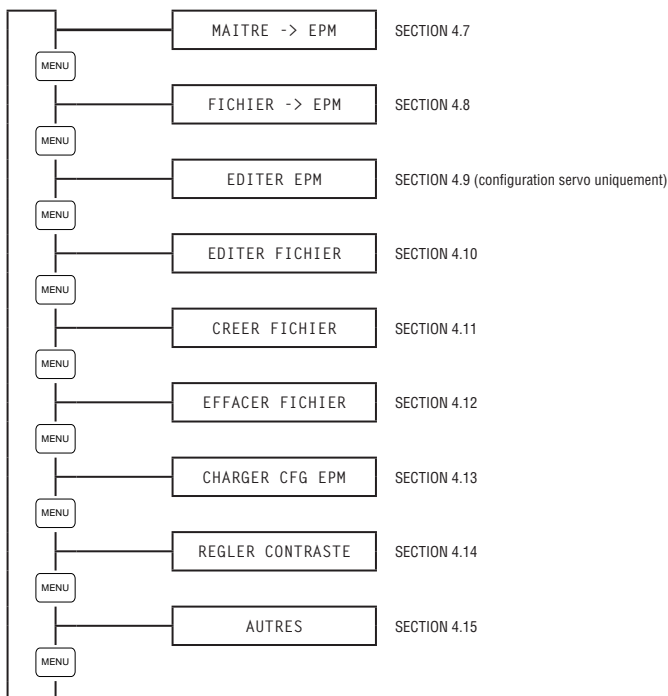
MAITRE -> EPM
SECTION 4.7

MENU

FICHIER -> EPM
SECTION 4.8

MENU

EDITER EPM
SECTION 4.9 (configuration servo uniquement)

MENU

EDITER FICHIER
SECTION 4.10

MENU

CREER FICHIER
SECTION 4.11

MENU

EFFACER FICHIER
SECTION 4.12

MENU

CHARGER CFG EPM
SECTION 4.13

MENU

REGLER CONTRASTE
SECTION 4.14

MENU

AUTRES
SECTION 4.15

MENU